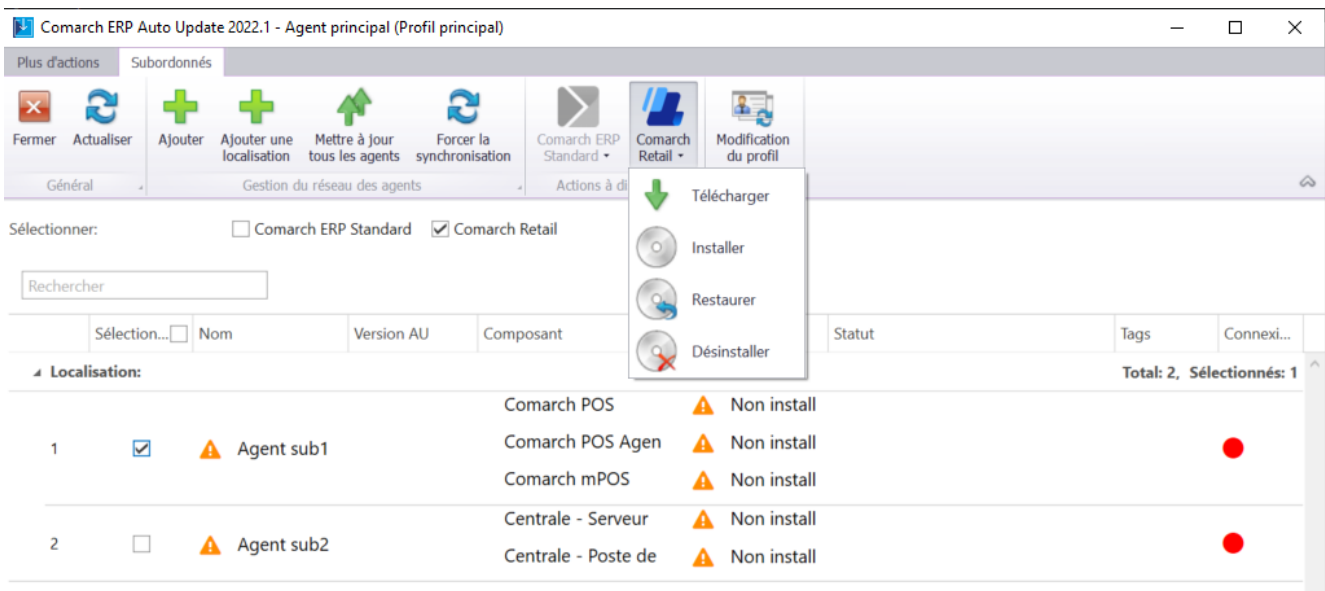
Comarch ERP Auto Update 2022.1 - Agent principal (Profil principal)

Plus d'actions | Subordonnés

Fermer | Actualiser | Ajouter | Ajouter une localisation | Mettre à jour tous les agents | Forcer la synchronisation | Comarch ERP Standard | Comarch Retail | Modification du profil

Général | Gestion du réseau des agents | Actions à di

Télécharger
Installer
Restaurer
Désinstaller

Sélectionner: Comarch ERP Standard Comarch Retail

Rechercher

| | Sélection... | Nom | Version AU | Composant | | Statut | Tags | Connexi... |
|---|---|---|---|---|---|---|---|---|
| Localisation: | | | | | | Total: 2, Sélectionnés: 1 | | |
| 1 | ☑ | Agent sub1 | | Comarch POS<br>Comarch POS Agen<br>Comarch mPOS | Non install<br>Non install<br>Non install | | | |
| 2 | ☐ | Agent sub2 | | Centrale - Serveur<br>Centrale - Poste de | Non install<br>Non install | | | |